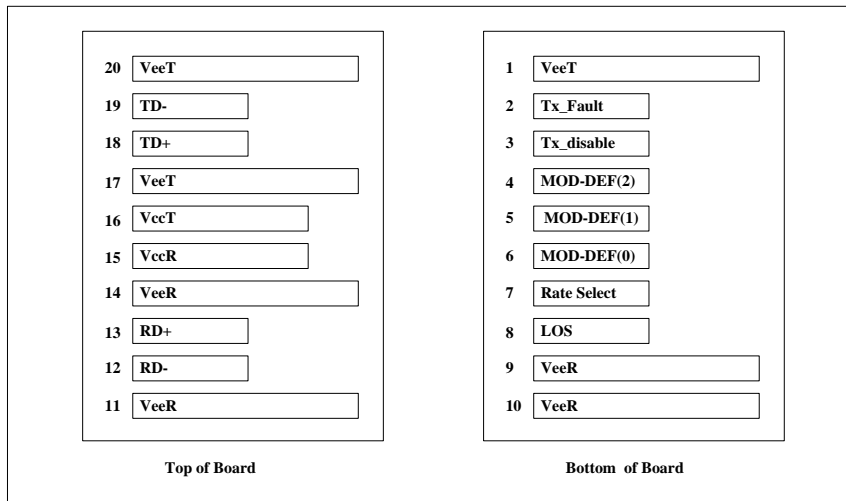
20 VeeT
19 TD-
18 TD+
17 VeeT
16 VccT
15 VccR
14 VeeR
13 RD+
12 RD-
11 VeeR

Top of Board

1 VeeT
2 Tx_Fault
3 Tx_disable
4 MOD-DEF(2)
5 MOD-DEF(1)
6 MOD-DEF(0)
7 Rate Select
8 LOS
9 VeeR
10 VeeR

Bottom of Board